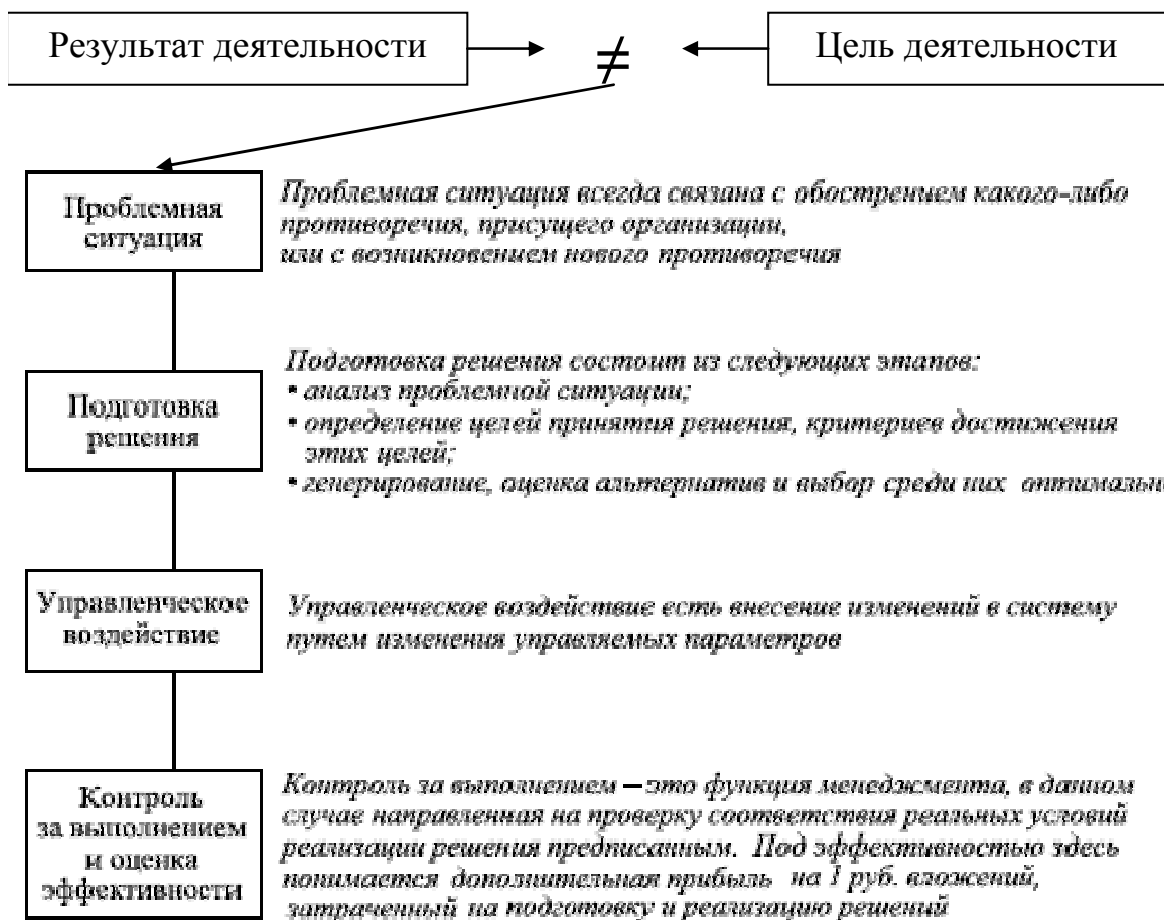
Результат деятельности $\neq$ Цель деятельности

Проблемная ситуация

Проблемная ситуация всегда связана с обострением какого-либо противоречия, присущего организации, или с возникновением нового противоречия

Подготовка решения

Подготовка решения состоит из следующих этапов:
• анализ проблемной ситуации;
• определение целей принятия решения, критериев достижения этих целей;
• генерирование, оценка альтернатив и выбор среди них оптимальн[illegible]

Управленческое воздействие

Управленческое воздействие есть внесение изменений в систему путем изменения управляемых параметров

Контроль за выполнением и оценка эффективности

Контроль за выполнением – это функция менеджмента, в данном случае направленная на проверку соответствия реальных условий реализации решения предписанным. Под эффективностью здесь понимается дополнительная прибыль на 1 руб. вложений, затраченный на подготовку и реализацию решений